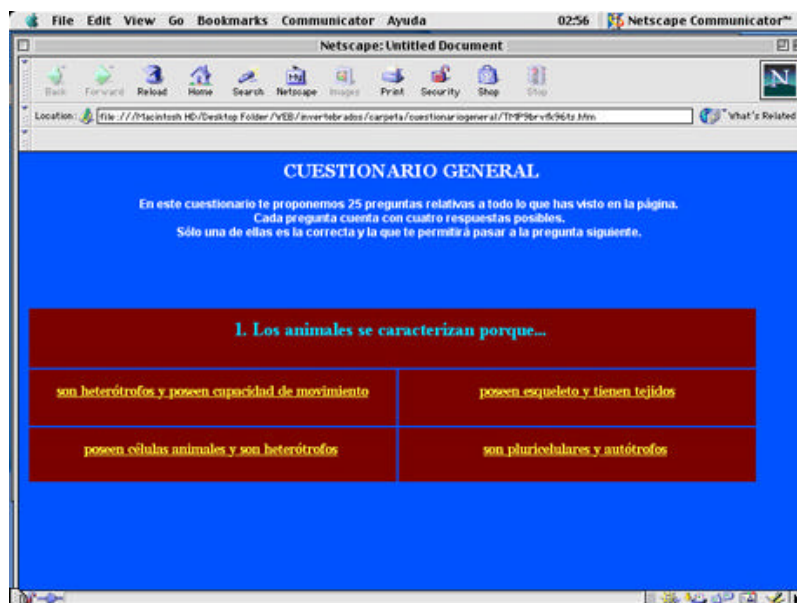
File Edit View Go Bookmarks Communicator Ayuda 02:56 Netscape Communicator™

Netscape: Untitled Document

Back Forward Reload Home Search Netscape Images Print Security Shop Stop

Location: file:///Macintosh HD/Desktop Folder/VEB/invertebrados/carpeta/cuestionariogeneral/TMP9brv9k96tz.htm What's Related

CUESTIONARIO GENERAL

En este cuestionario te proponemos 25 preguntas relativas a todo lo que has visto en la página. Cada pregunta cuenta con cuatro respuestas posibles. Sólo una de ellas es la correcta y la que te permitirá pasar a la pregunta siguiente.

1. Los animales se caracterizan porque...

| son heterótrofos y poseen capacidad de movimiento | poseen esqueleto y tienen tejidos |
|---|---|
| poseen células animales y son heterótrofos | son pluricelulares y autótrofos |